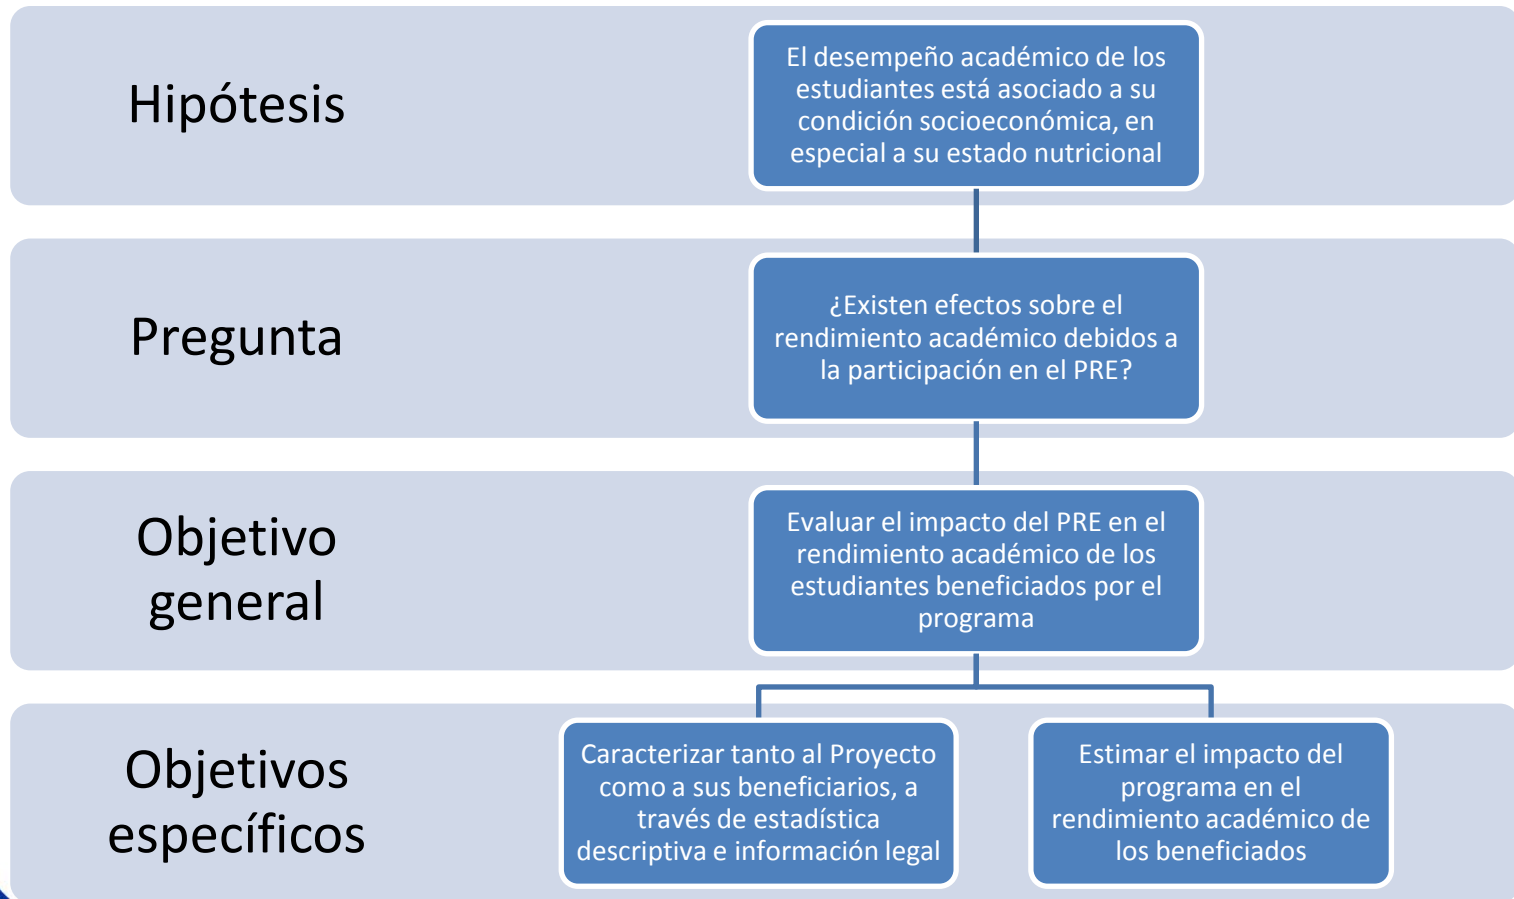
Hipótesis

El desempeño académico de los estudiantes está asociado a su condición socioeconómica, en especial a su estado nutricional

Pregunta

¿Existen efectos sobre el rendimiento académico debidos a la participación en el PRE?

Objetivo general

Evaluar el impacto del PRE en el rendimiento académico de los estudiantes beneficiados por el programa

Objetivos específicos

Caracterizar tanto al Proyecto como a sus beneficiarios, a través de estadística descriptiva e información legal

Estimar el impacto del programa en el rendimiento académico de los beneficiados